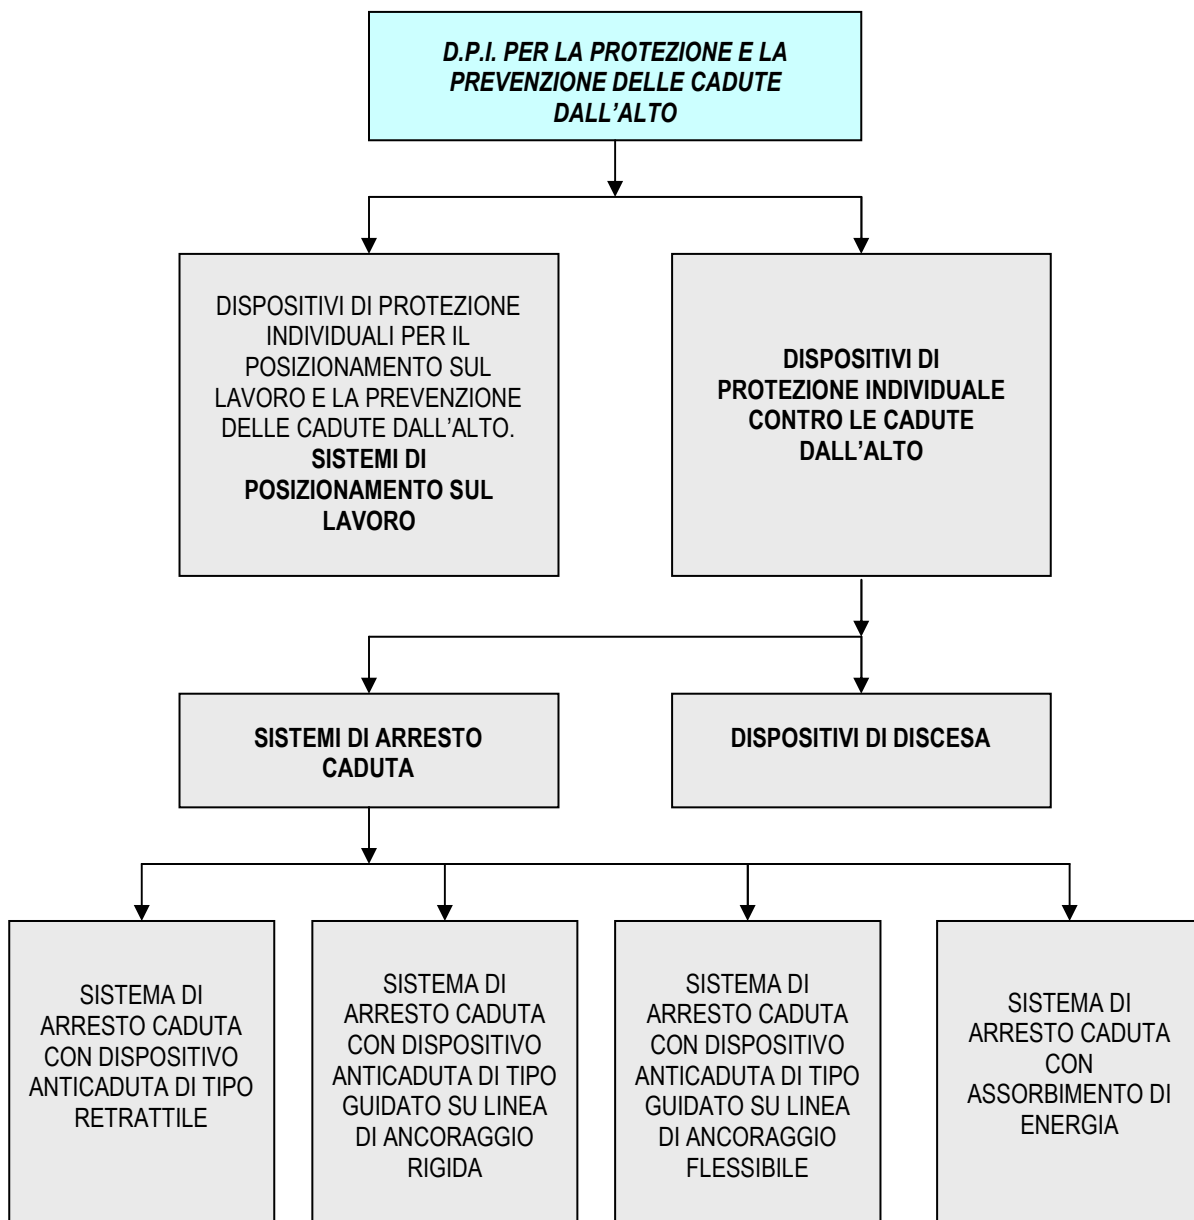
D.P.I. PER LA PROTEZIONE E LA PREVENZIONE DELLE CADUTE DALL'ALTO

DISPOSITIVI DI PROTEZIONE INDIVIDUALI PER IL POSIZIONAMENTO SUL LAVORO E LA PREVENZIONE DELLE CADUTE DALL'ALTO. SISTEMI DI POSIZIONAMENTO SUL LAVORO

DISPOSITIVI DI PROTEZIONE INDIVIDUALE CONTRO LE CADUTE DALL'ALTO

SISTEMI DI ARRESTO CADUTA

DISPOSITIVI DI DISCESA

SISTEMA DI ARRESTO CADUTA CON DISPOSITIVO ANTICADUTA DI TIPO RETRATTILE

SISTEMA DI ARRESTO CADUTA CON DISPOSITIVO ANTICADUTA DI TIPO GUIDATO SU LINEA DI ANCORAGGIO RIGIDA

SISTEMA DI ARRESTO CADUTA CON DISPOSITIVO ANTICADUTA DI TIPO GUIDATO SU LINEA DI ANCORAGGIO FLESSIBILE

SISTEMA DI ARRESTO CADUTA CON ASSORBIMENTO DI ENERGIA